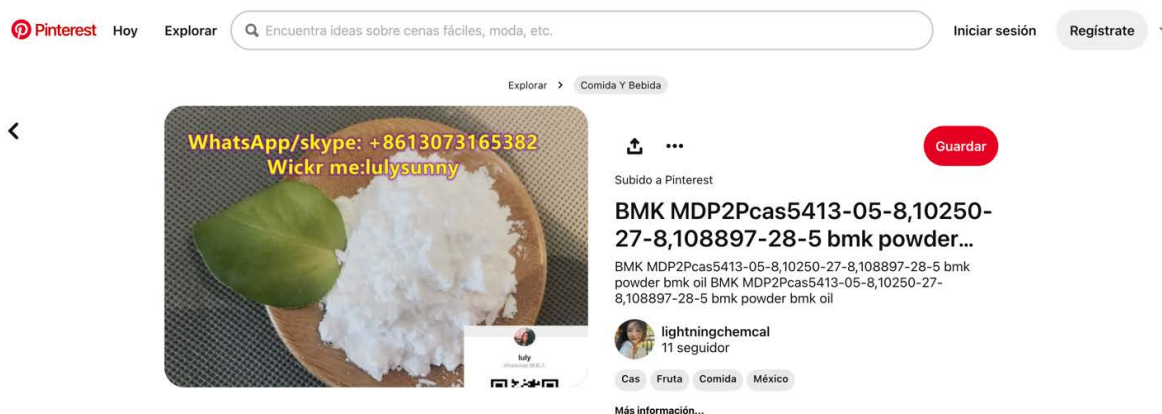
Pinterest Hoy Explorar Encuentra ideas sobre cenas fáciles, moda, etc. Iniciar sesión Regístrate

Explorar > Comida Y Bebida

WhatsApp/skype: +8613073165382
Wickr me:lulysunny

luly
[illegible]

Guardar

Subido a Pinterest

BMK MDP2Pcas5413-05-8,10250-27-8,108897-28-5 bmk powder...

BMK MDP2Pcas5413-05-8,10250-27-8,108897-28-5 bmk powder bmk oil BMK MDP2Pcas5413-05-8,10250-27-8,108897-28-5 bmk powder bmk oil

lightningchemcal
11 seguidor

Cas Fruta Comida México

Más información...